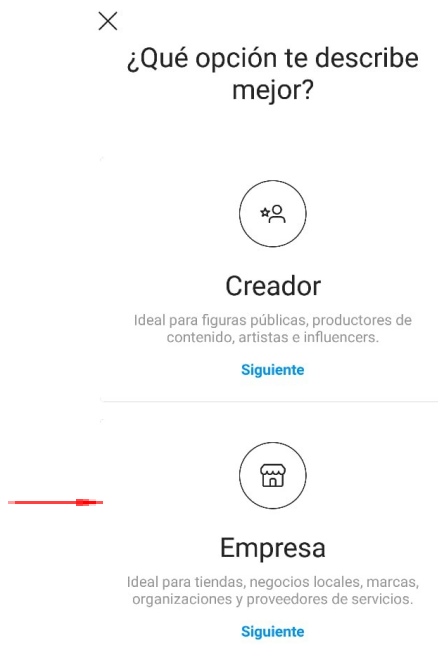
×

¿Qué opción te describe mejor?

Creador

Ideal para figuras públicas, productores de contenido, artistas e influencers.

Siguiente

Empresa

Ideal para tiendas, negocios locales, marcas, organizaciones y proveedores de servicios.

Siguiente